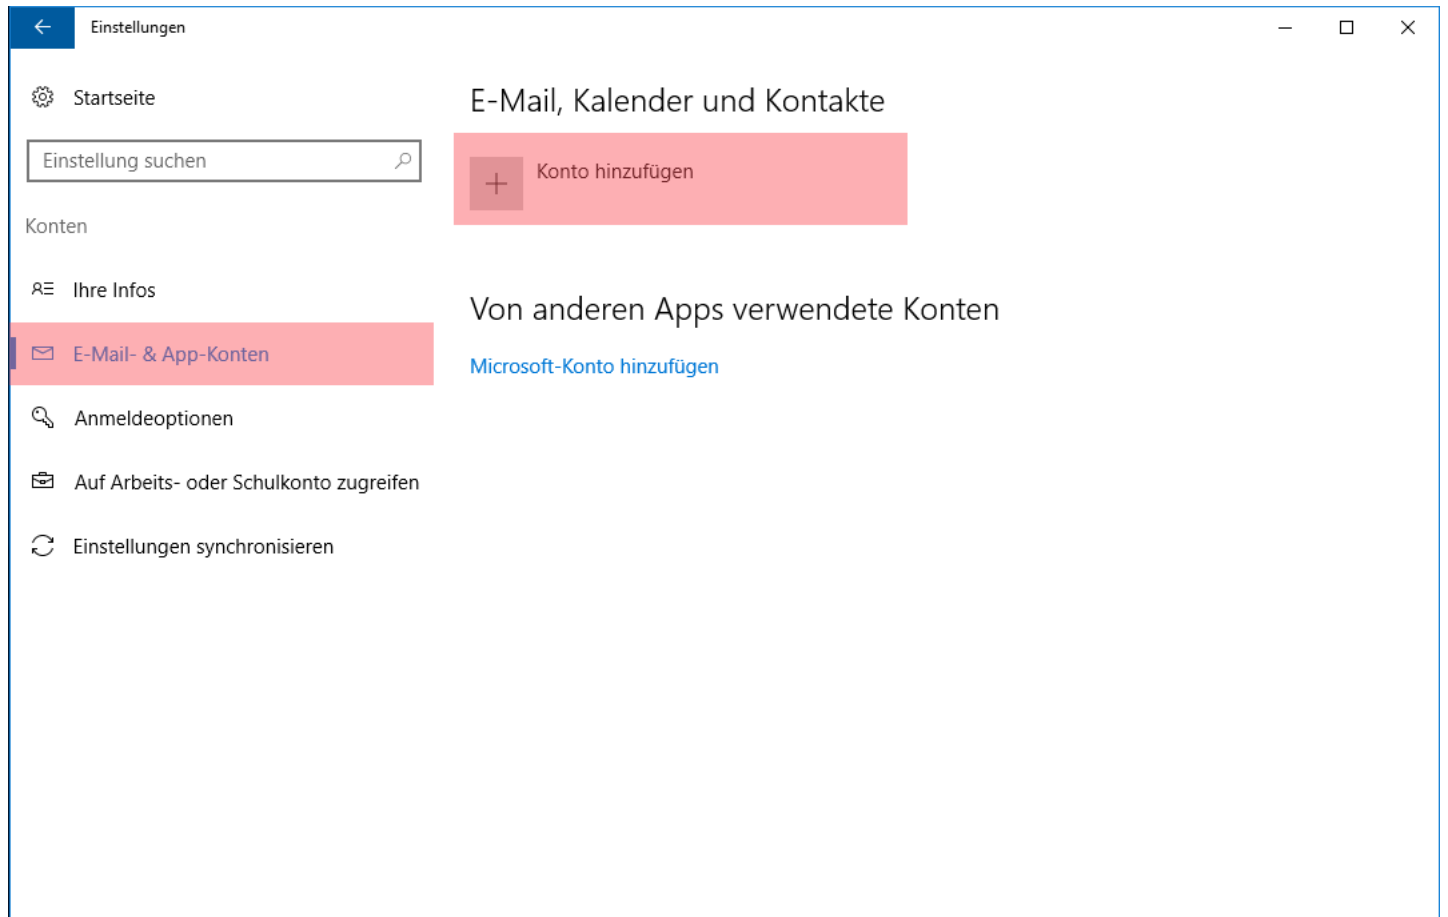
Einstellungen

Startseite

Einstellung suchen

Konten

Ihre Infos

E-Mail- & App-Konten

Anmeldeoptionen

Auf Arbeits- oder Schulkonto zugreifen

Einstellungen synchronisieren

E-Mail, Kalender und Kontakte

Konto hinzufügen

Von anderen Apps verwendete Konten

Microsoft-Konto hinzufügen